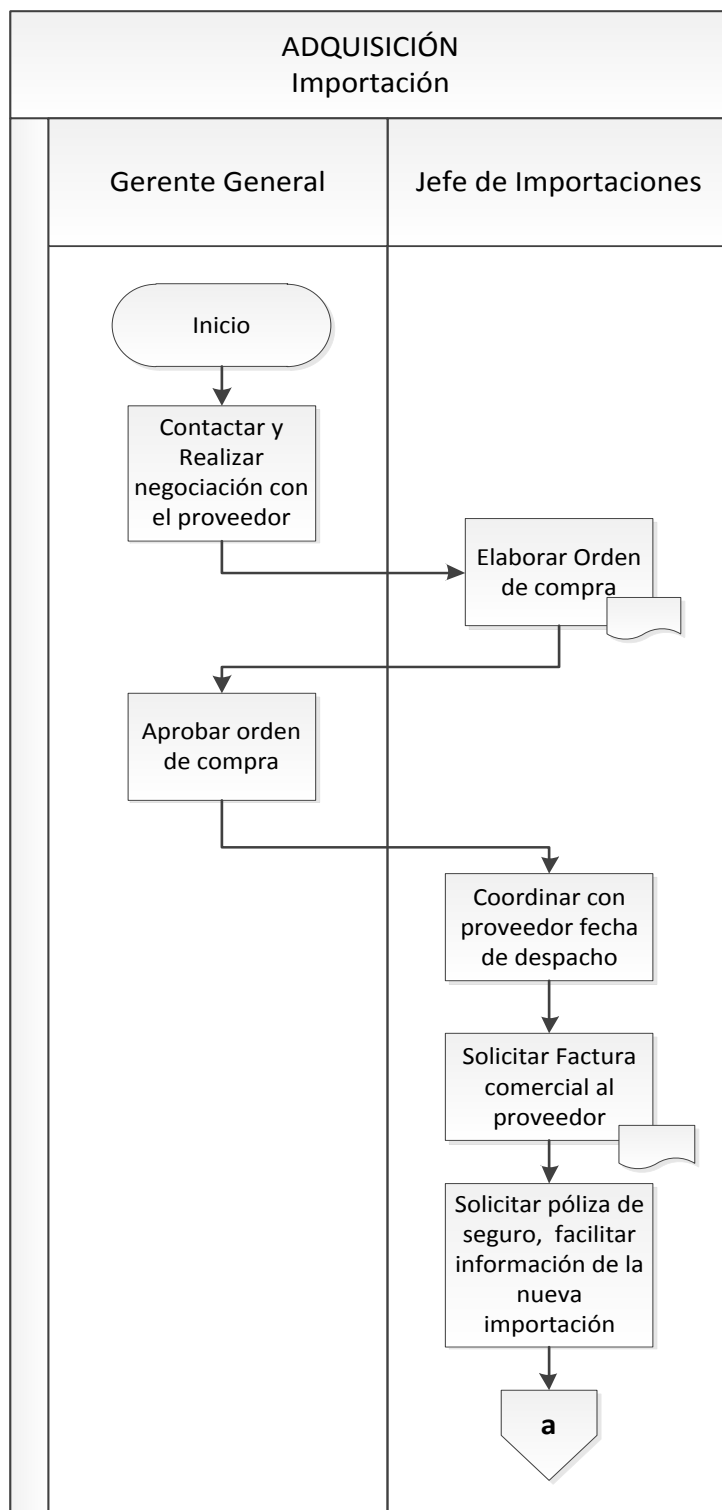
ADQUISICIÓN
Importación

Gerente General

Jefe de Importaciones

Inicio

Contactar y Realizar negociación con el proveedor

Elaborar Orden de compra

Aprobar orden de compra

Coordinar con proveedor fecha de despacho

Solicitar Factura comercial al proveedor

Solicitar póliza de seguro, facilitar información de la nueva importación

a